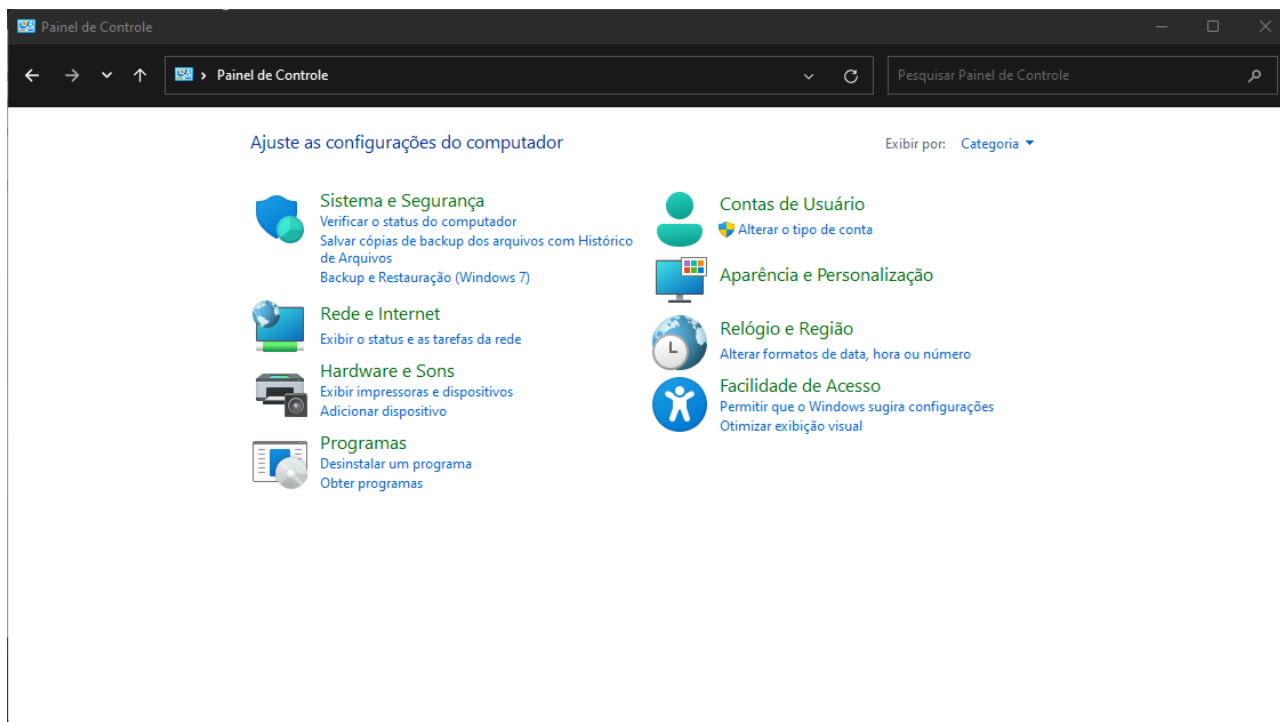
Painel de Controle

Painel de Controle

Pesquisar Painel de Controle

Ajuste as configurações do computador

Exibir por: Categoria

Sistema e Segurança
Verificar o status do computador
Salvar cópias de backup dos arquivos com Histórico de Arquivos
Backup e Restauração (Windows 7)

Rede e Internet
Exibir o status e as tarefas da rede

Hardware e Sons
Exibir impressoras e dispositivos
Adicionar dispositivo

Programas
Desinstalar um programa
Obter programas

Contas de Usuário
Alterar o tipo de conta

Aparência e Personalização

Relógio e Região
Alterar formatos de data, hora ou número

Facilidade de Acesso
Permitir que o Windows sugira configurações
Otimizar exibição visual